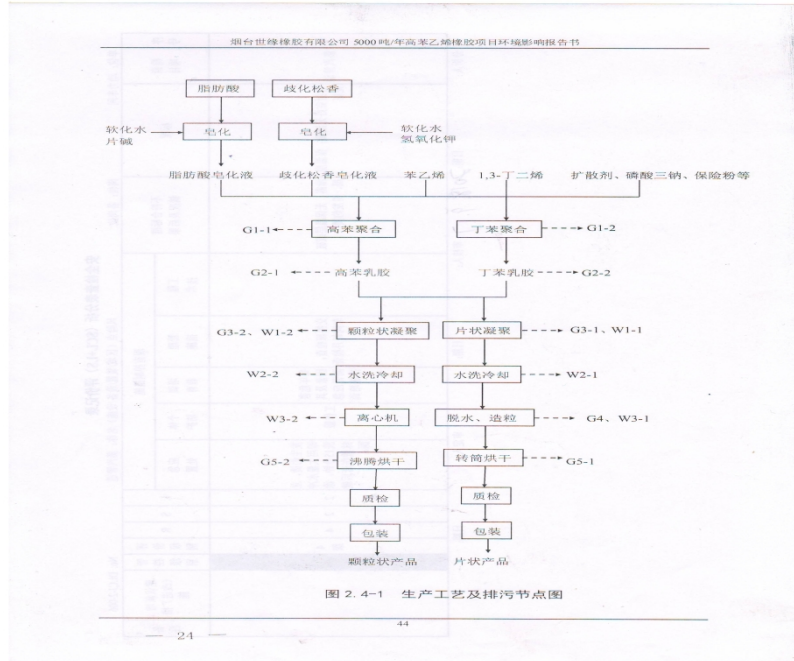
烟台世缘橡胶有限公司 5000 吨/年高苯乙烯橡胶项目环境影响报告书

脂肪酸

歧化松香

软化水
片碱

皂化

皂化

软化水
氢氧化钾

脂肪酸皂化液

歧化松香皂化液

苯乙烯

1,3-丁二烯

扩散剂、磷酸三钠、保险粉等

G1-1

高苯聚合

丁苯聚合

G1-2

G2-1

高苯乳胶

丁苯乳胶

G2-2

G3-2、W1-2

颗粒状凝聚

片状凝聚

G3-1、W1-1

W2-2

水洗冷却

水洗冷却

W2-1

W3-2

离心机

脱水、造粒

G4、W3-1

G5-2

沸腾烘干

转筒烘干

G5-1

质检

质检

包装

包装

颗粒状产品

片状产品

图 2.4-1 生产工艺及排污节点图

44

— 24 —